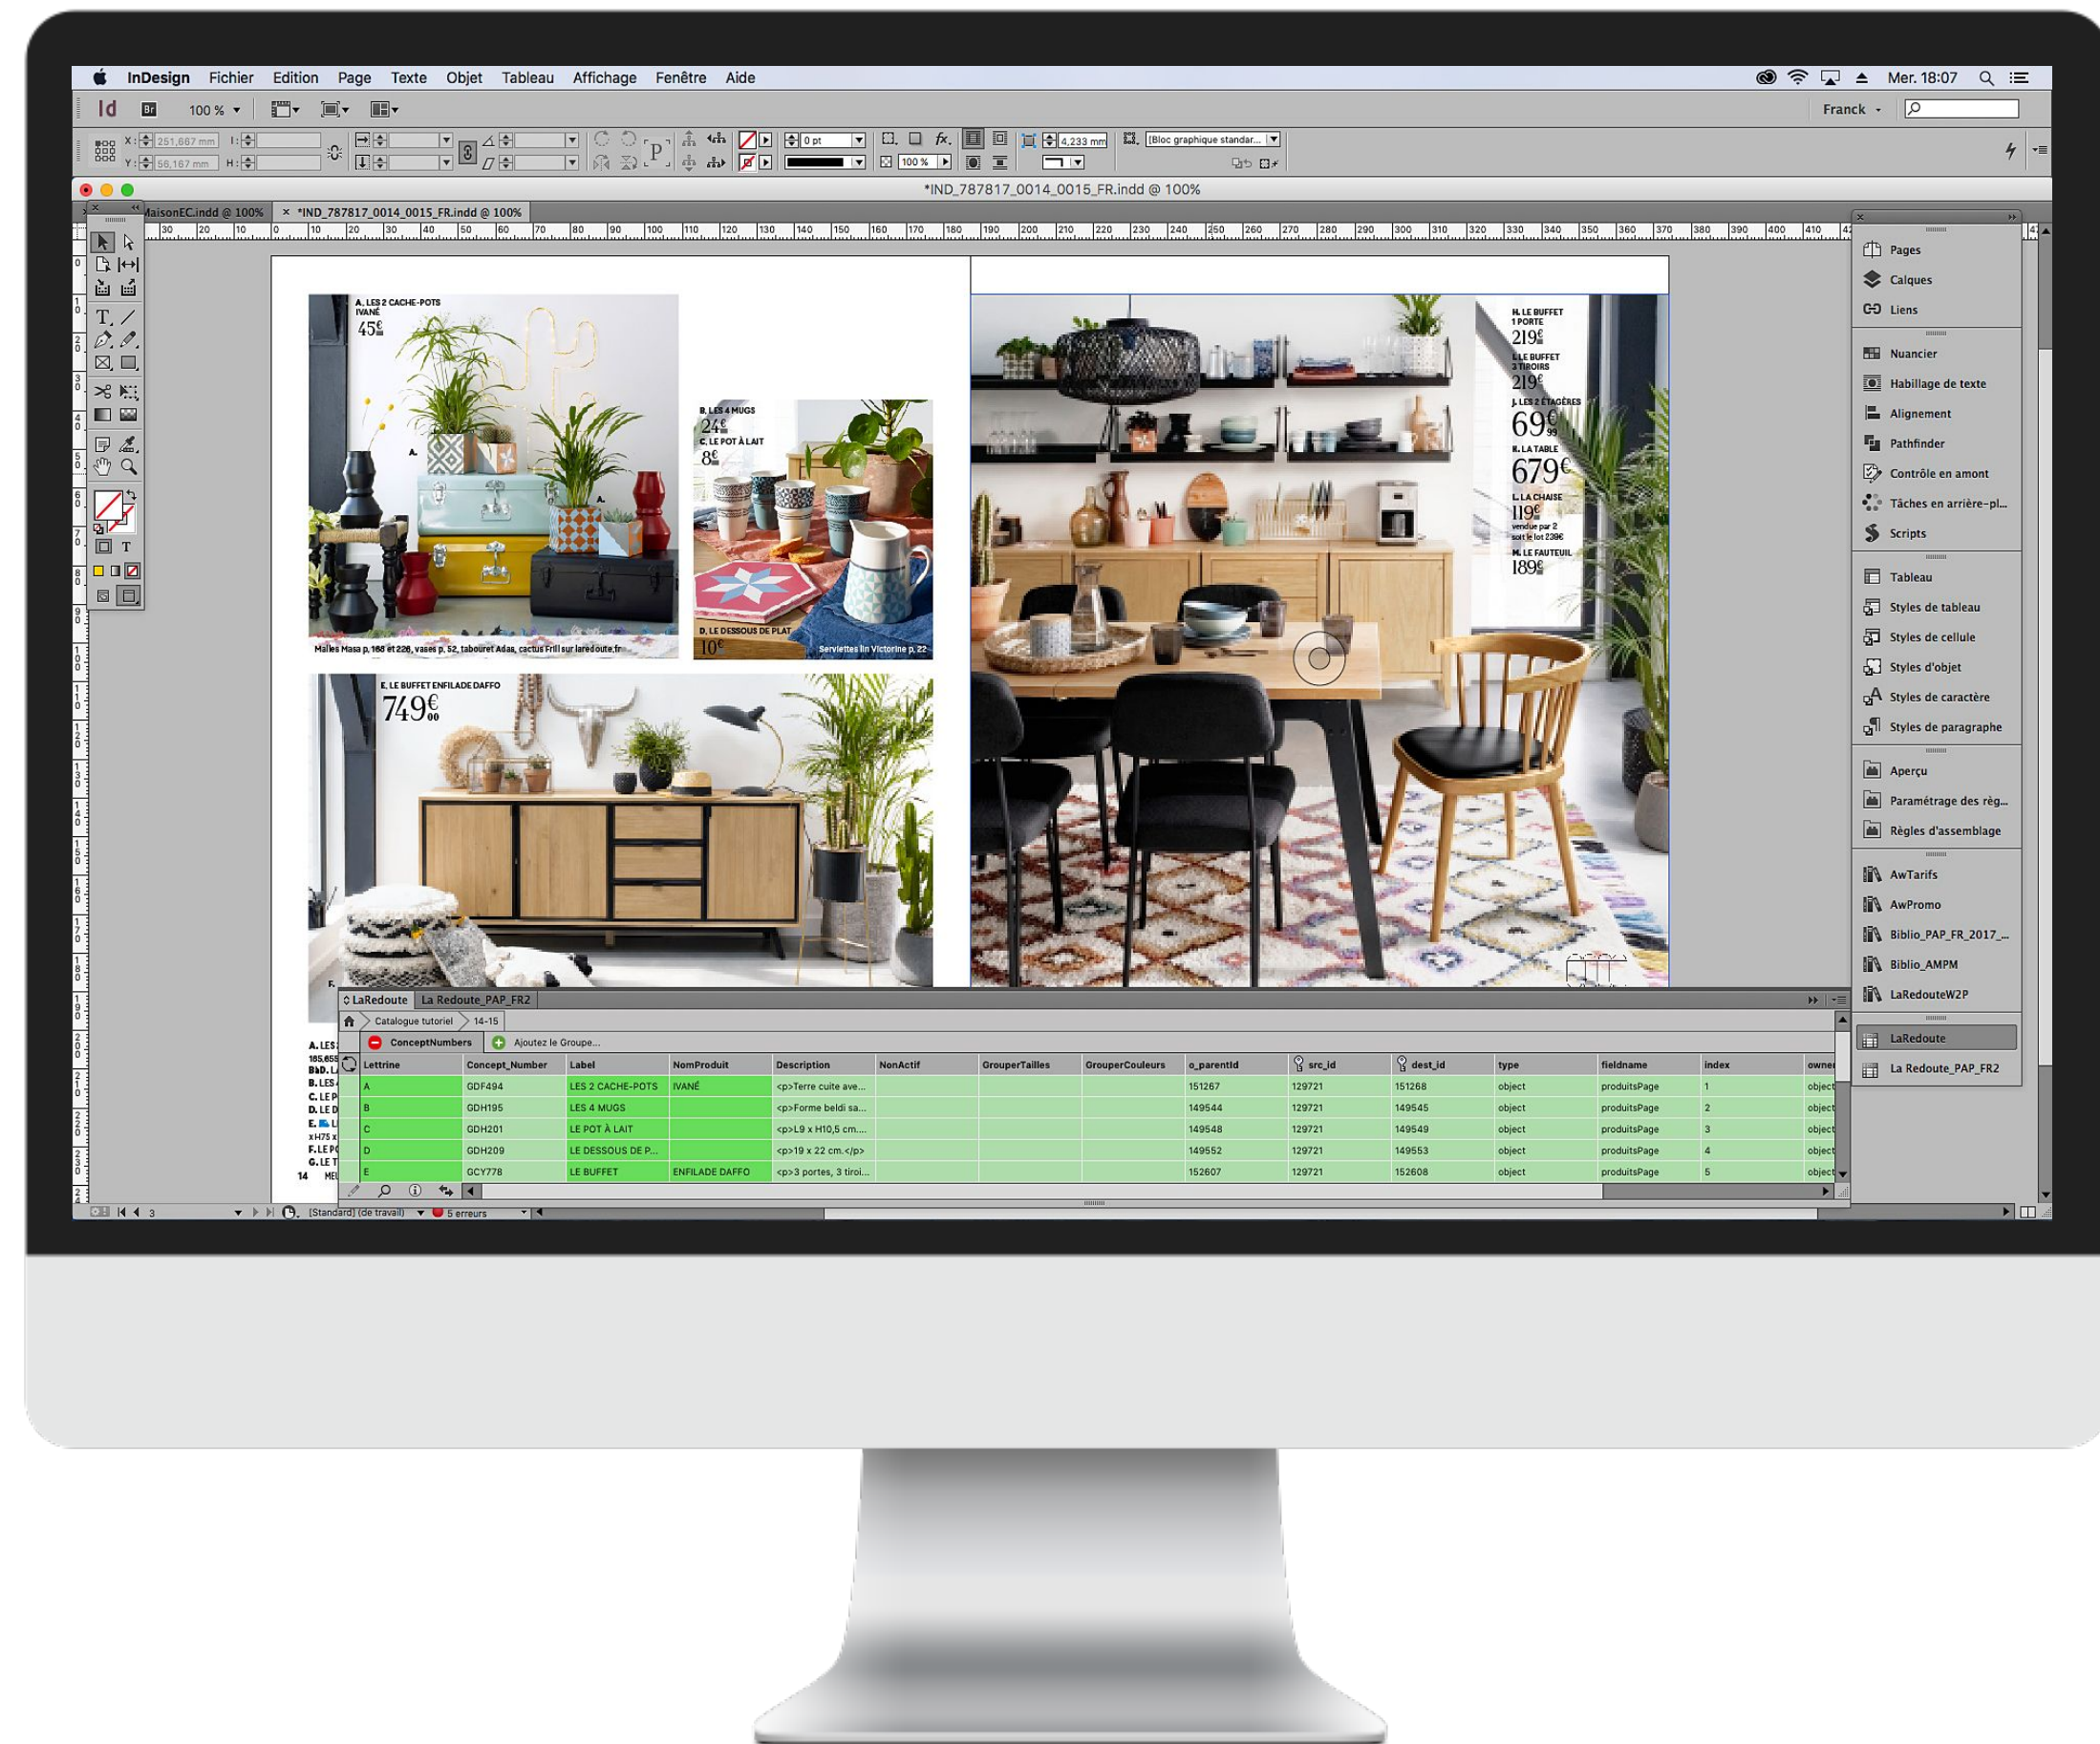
InDesign Fichier Edition Page Texte Objet Tableau Affichage Fenêtre Aide

Mer. 18:07

Id Br 100 %

Franck

X: 251,667 mm
Y: 56,167 mm
W:
H:

0 pt
100 %
4,233 mm
[Bloc graphique standar...]

*IND_787817_0014_0015_FR.indd @ 100%

MaisonEC.indd @ 100%
× *IND_787817_0014_0015_FR.indd @ 100%

A. LES 2 CACHE-POTS IVANÉ
45€

B. LES 4 MUGS
24€
C. LE POT À LAIT
8€

D. LE DESSOUS DE PLAT
10€

Malles Masa p. 168 et 226, vases p. 52, tabouret Adas, cactus Frill sur laredoute.fr

Serviettes lin Victorine p. 22

E. LE BUFFET ENFILADE DAFFO
749€00

H. LE BUFFET 1 PORTE
219€
I. LE BUFFET 3 TIROIRS
219€
J. LES 2 ÉTAGÈRES
69€99
K. LA TABLE
679€
L. LA CHAISE
119€
vendue par 2 soit le lot 238€
M. LE FAUTEUIL
189€

14

Pages
Calques
Liens
Nuancier
Habillage de texte
Alignement
Pathfinder
Contrôle en amont
Tâches en arrière-pl...
Scripts
Tableau
Styles de tableau
Styles de cellule
Styles d'objet
Styles de caractère
Styles de paragraphe
Aperçu
Paramétrage des règ...
Règles d'assemblage
AwTarifs
AwPromo
Biblio_PAP_FR_2017_...
Biblio_AMPM
LaRedouteW2P
LaRedoute
La Redoute_PAP_FR2

LaRedoute La Redoute_PAP_FR2
Catalogue tutoriel 14-15
ConceptNumbers Ajoutez le Groupe...

| Lettrine | Concept_Number | Label | NomProduit | Description | NonActif | GrouperTailles | GrouperCouleurs | o_parentId | src_id | dest_id | type | fieldname | index | owner |
|---|---|---|---|---|---|---|---|---|---|---|---|---|---|---|
| A | GDF494 | LES 2 CACHE-POTS | IVANÉ | <p>Terre cuite ave... | | | | 151267 | 129721 | 151268 | object | produitsPage | 1 | object |
| B | GDH195 | LES 4 MUGS | | <p>Forme beldi sa... | | | | 149544 | 129721 | 149545 | object | produitsPage | 2 | object |
| C | GDH201 | LE POT À LAIT | | <p>L9 x H10,5 cm.... | | | | 149548 | 129721 | 149549 | object | produitsPage | 3 | object |
| D | GDH209 | LE DESSOUS DE P... | | <p>19 x 22 cm.</p> | | | | 149552 | 129721 | 149553 | object | produitsPage | 4 | object |
| E | GCY778 | LE BUFFET | ENFILADE DAFFO | <p>3 portes, 3 tiroi... | | | | 152607 | 129721 | 152608 | object | produitsPage | 5 | object |

3 [Standard] (de travail) 5 erreurs